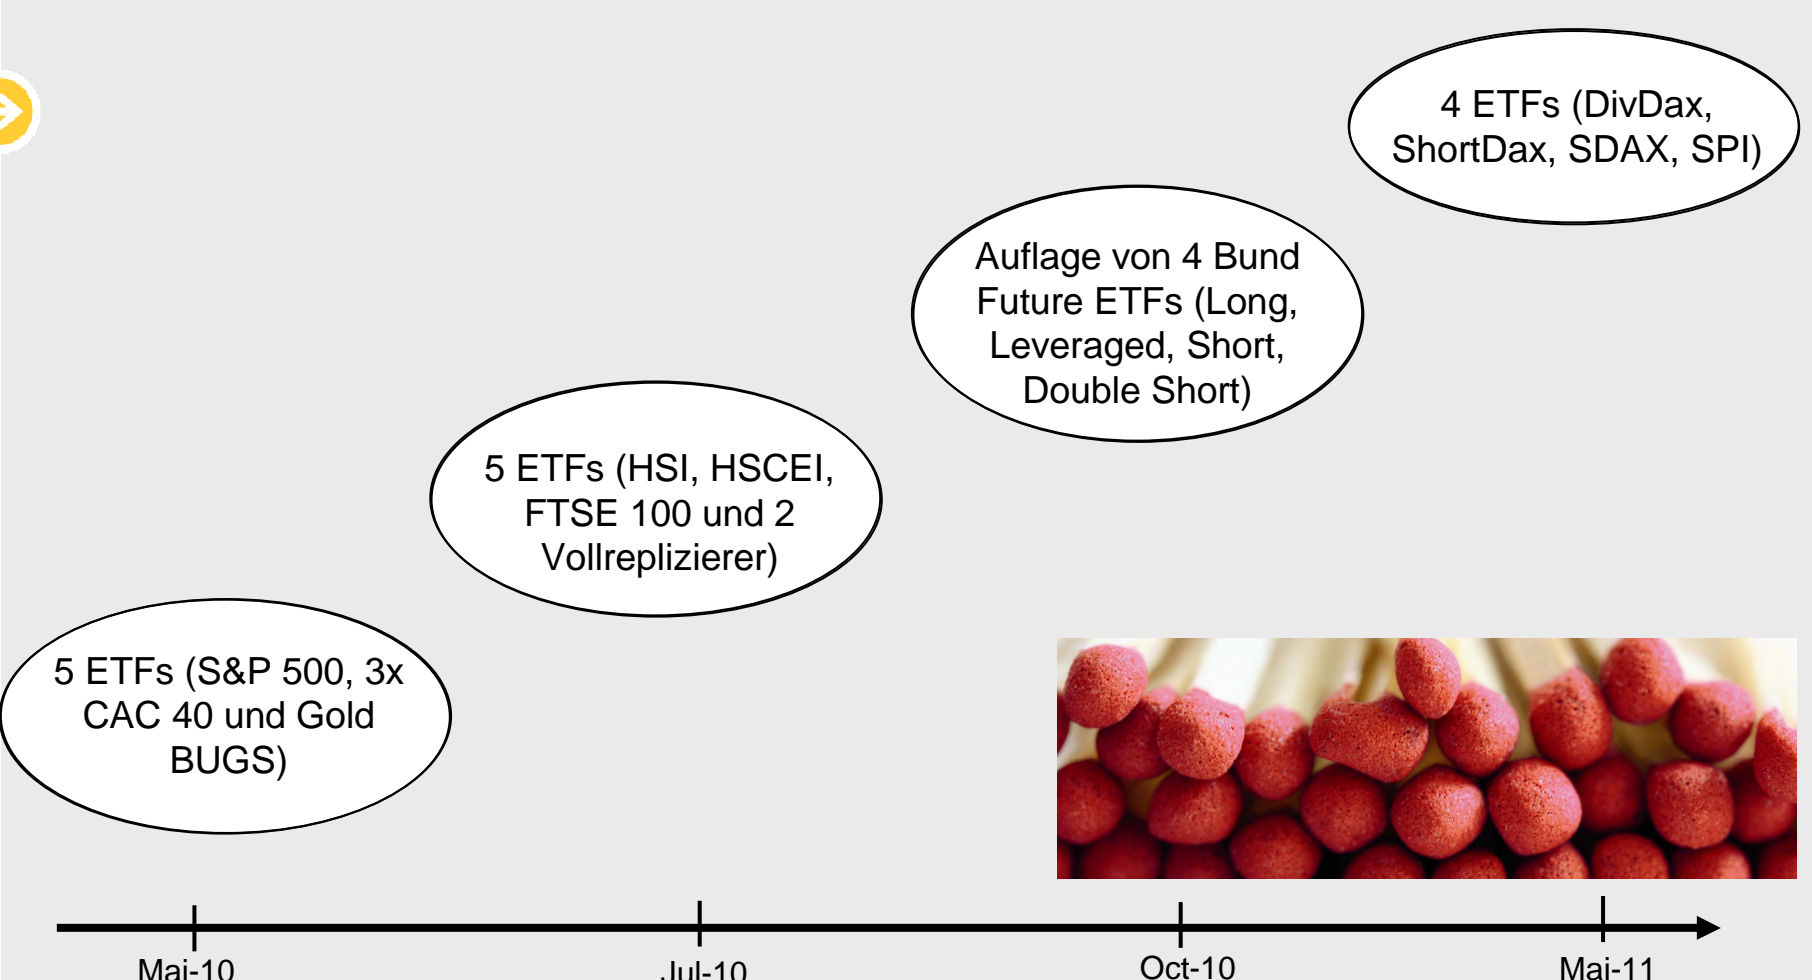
4 ETFs (DivDax, ShortDax, SDAX, SPI)

Auflage von 4 Bund Future ETFs (Long, Leveraged, Short, Double Short)

5 ETFs (HSI, HSCEI, FTSE 100 und 2 Vollreplizierer)

5 ETFs (S&P 500, 3x CAC 40 und Gold BUGS)

Mai-10

Jul-10

Oct-10

Mai-11